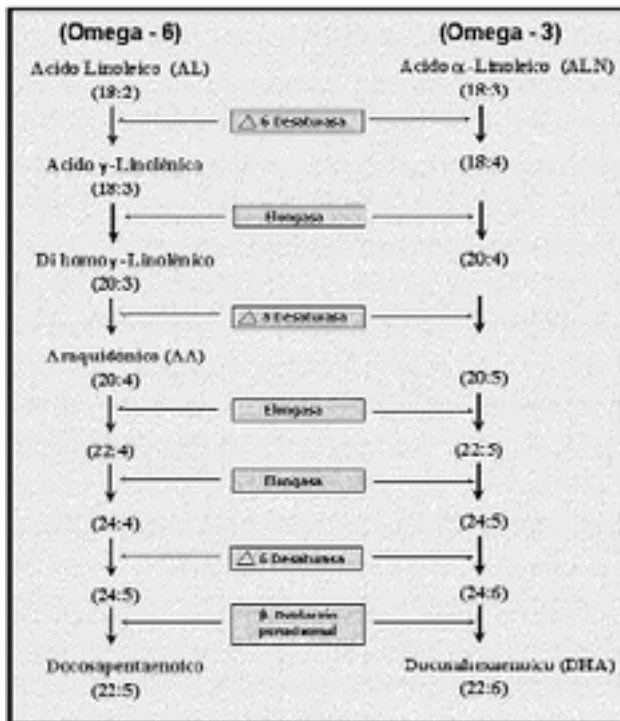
(Omega - 6)

(Omega - 3)

Acido Linoleico (AL)
(18:2)

Acido α-Linoleico (ALN)
(18:3)

△ 6 Desaturasa

Acido γ-Linolénico
(18:3)

(18:4)

Elongasa

Di homo γ-Linolénico
(20:3)

(20:4)

△ 5 Desaturasa

Araquidónico (AA)
(20:4)

(20:5)

Elongasa

(22:4)

(22:5)

Elongasa

(24:4)

(24:5)

△ 6 Desaturasa

(24:5)

(24:6)

β-Oxidación peroxisomal

Docosapentaenoico
(22:5)

Docosahexaenoico (DHA)
(22:6)